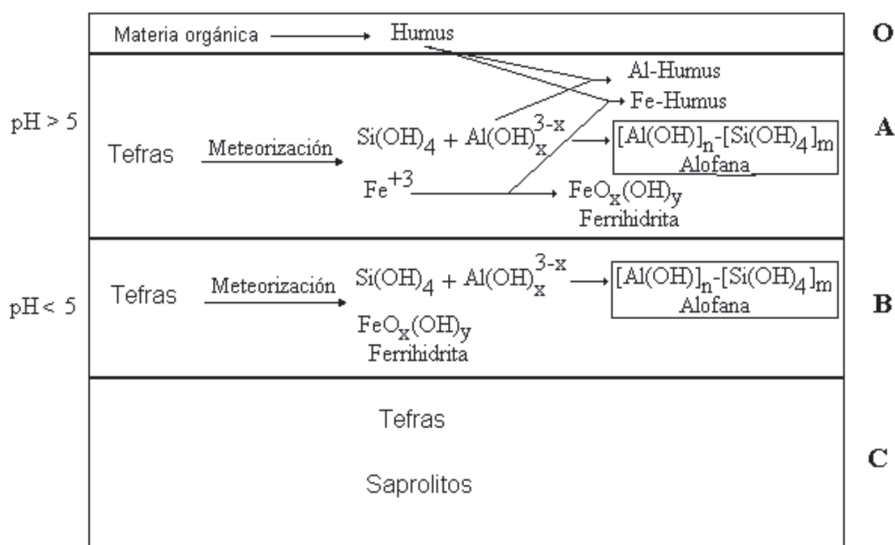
Materia orgánica Humus

O

Al-Humus

Fe-Humus

pH > 5

Tefras

Meteorización

$Si(OH)_4 + Al(OH)_x^{3-x}$

$[Al(OH)]_n$-$[Si(OH)_4]_m$
Alofana

A

$Fe^{+3}$

$FeO_x(OH)_y$
Ferrihidrita

pH < 5

Tefras

Meteorización

$Si(OH)_4 + Al(OH)_x^{3-x}$

$[Al(OH)]_n$-$[Si(OH)_4]_m$
Alofana

B

$FeO_x(OH)_y$
Ferrihidrita

Tefras

C

Saprolitos